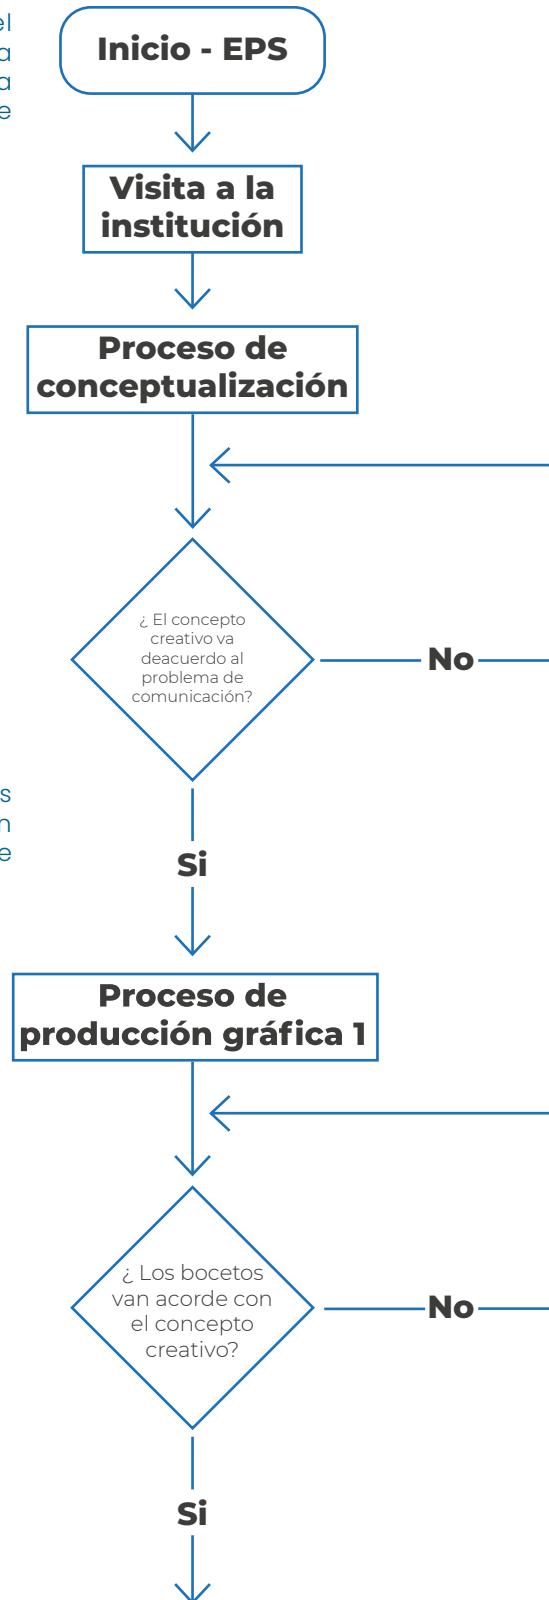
el
a
a
e

Inicio - EPS

Visita a la institución

Proceso de conceptualización

¿ El concepto creativo va deacuerdo al problema de comunicación?

No

s
n
e

Si

Proceso de producción gráfica 1

¿ Los bocetos van acorde con el concepto creativo?

No

Si